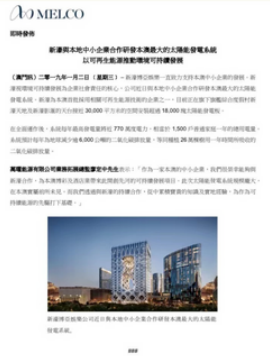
MELCO

即時發佈

新濠與本地中小企業合作研發本澳最大的太陽能發電系統
以可再生能源推動環境可持續發展

（澳門訊）二零一九年一月二日（星期三）— 新濠博亞娛樂一直致力支持本澳中小企業的發展，新濠現與澳門本地中小企業合作，共同研發本澳最大的太陽能發電系統，以可再生能源推動環境可持續發展。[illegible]

在全面運作後，系統每年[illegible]約 770 萬度電力，相當於 1,500 戶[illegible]，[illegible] 5,000 公噸的二氧化碳排放量，等同種植 26.5 萬棵樹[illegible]二氧化碳排放量。

萬穗能源有限公司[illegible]：「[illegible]」

新濠博亞娛樂與本地中小企業合作研發本澳最大的太陽能發電系統。

###